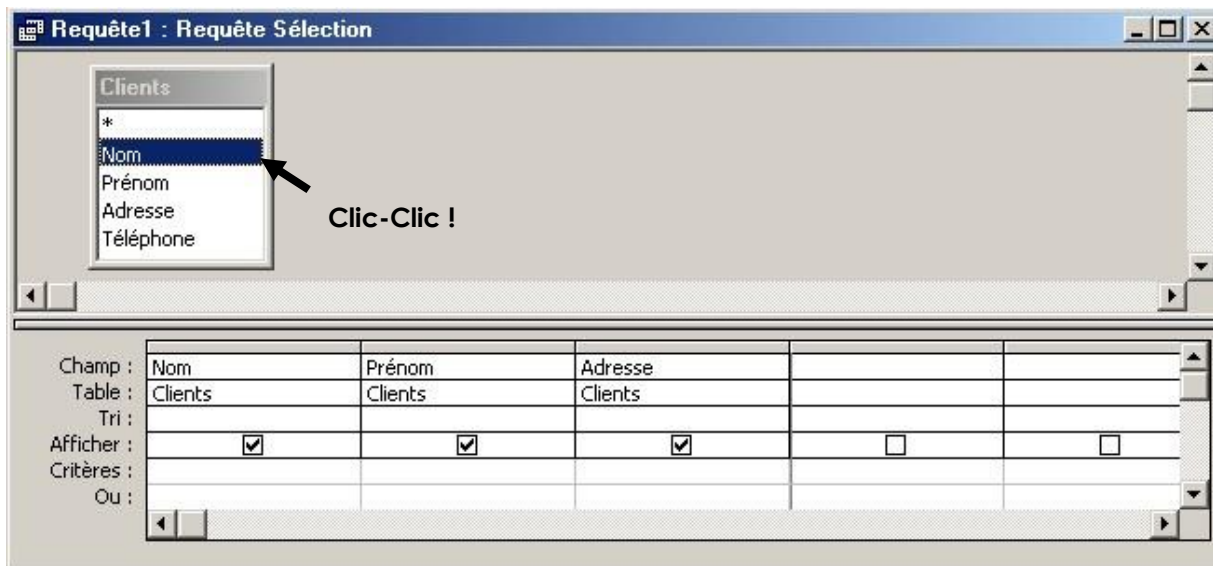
Requête1 : Requête Sélection

Clients
*
Nom
Prénom
Adresse
Téléphone

Clic-Clic !

| | | | | | |
|---|---|---|---|---|---|
| Champ : | Nom | Prénom | Adresse | | |
| Table : | Clients | Clients | Clients | | |
| Tri : | | | | | |
| Afficher : | ☑ | ☑ | ☑ | ☐ | ☐ |
| Critères : | | | | | |
| Ou : | | | | | |